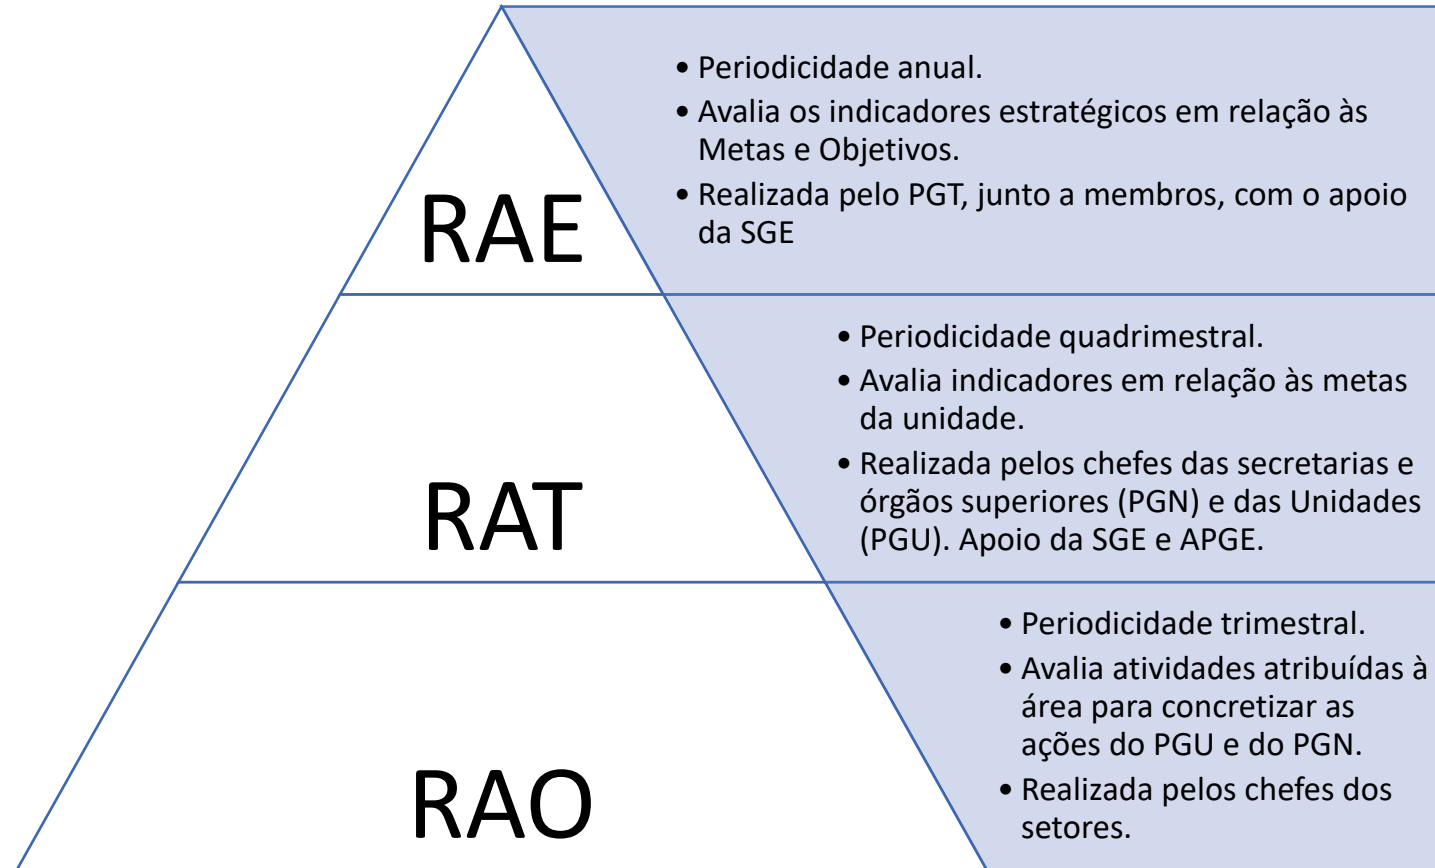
RAE

• Periodicidade anual.
• Avalia os indicadores estratégicos em relação às Metas e Objetivos.
• Realizada pelo PGT, junto a membros, com o apoio da SGE

RAT

• Periodicidade quadrimestral.
• Avalia indicadores em relação às metas da unidade.
• Realizada pelos chefes das secretarias e órgãos superiores (PGN) e das Unidades (PGU). Apoio da SGE e APGE.

RAO

• Periodicidade trimestral.
• Avalia atividades atribuídas à área para concretizar as ações do PGU e do PGN.
• Realizada pelos chefes dos setores.